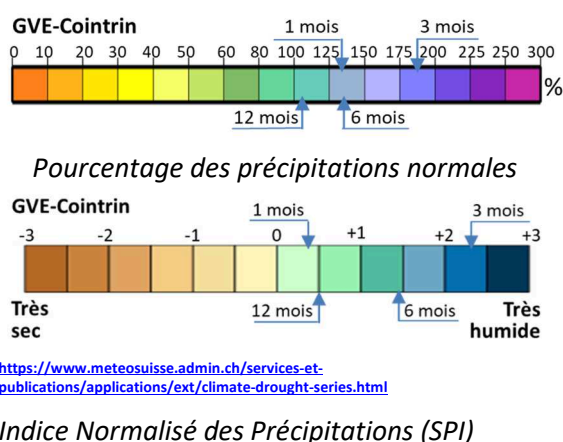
GVE-Cointrin

1 mois
3 mois

0 10 20 30 40 50 60 80 100 125 150 175 200 225 250 300

%

12 mois
6 mois

Pourcentage des précipitations normales

GVE-Cointrin

1 mois
3 mois

-3 -2 -1 0 +1 +2 +3

Très sec
12 mois
6 mois
Très humide

https://www.meteosuisse.admin.ch/services-et-publications/applications/ext/climate-drought-series.html

Indice Normalisé des Précipitations (SPI)